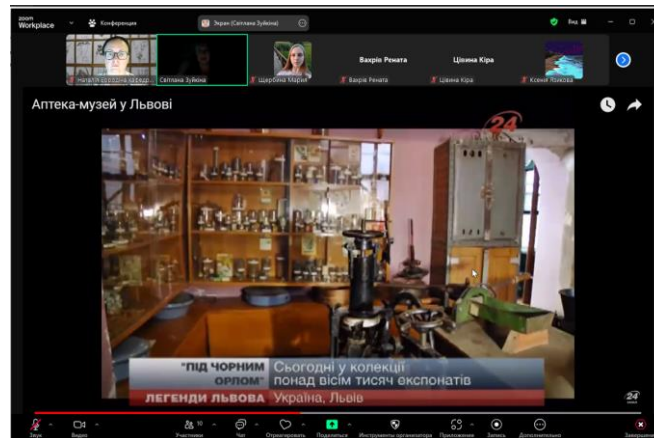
zoom Workplace

Конференция

Экран (Світлана Зуйкіна)

Вид

Наталія Оголодна-Шереда

Світлана Зуйкіна

Щербіна Марія

Вахрів Рената

Вахрів Рената

Цівина Кіра

Цівина Кіра

Ксенія Яблкова

Аптека-музей у Львові

24

"ПІД ЧОРНИМ ОРЛОМ"

Сьогодні у колекції понад вісім тисяч експонатів

ЛЕГЕНДИ ЛЬВОВА

Україна, Львів

24

Звук

Видео

Участники 10

Чат

Отреагировать

Поделиться

Инструменты организатора

Приложения

Запись

Дополнительно

Завершить